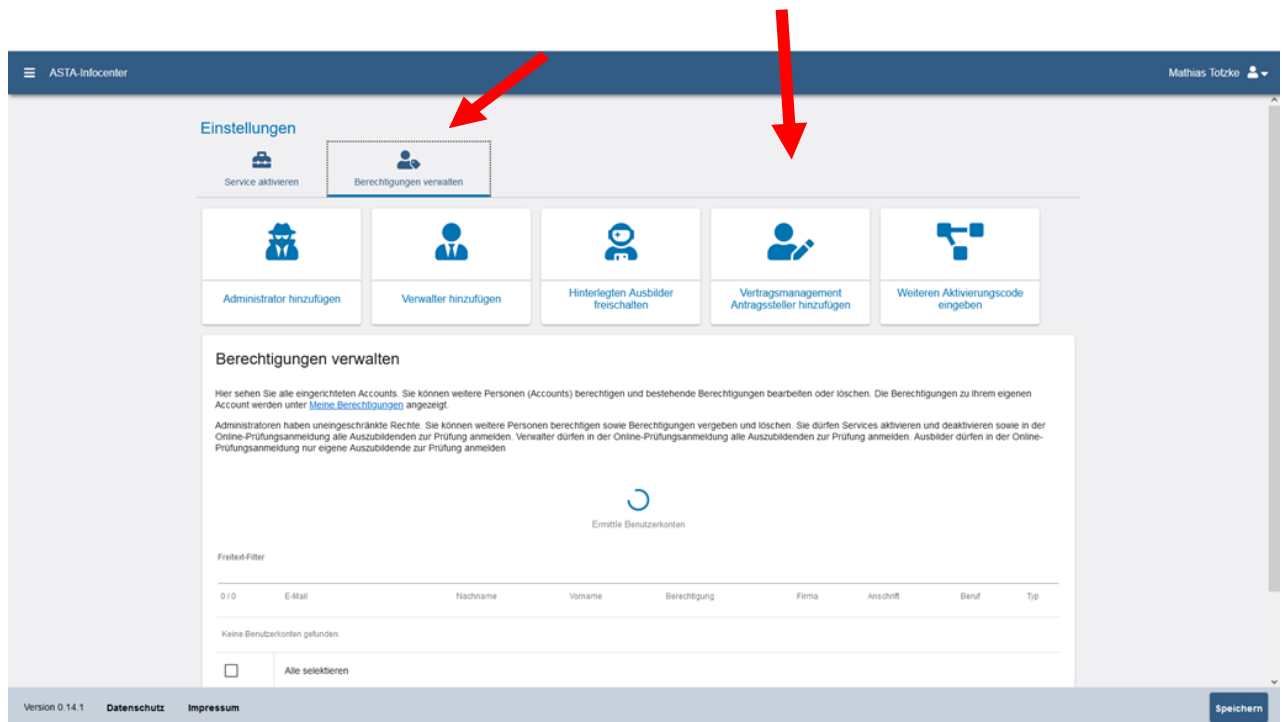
ASTA-Infocenter

Mathias Totzke

Einstellungen

Service aktivieren

Berechtigungen verwalten

Administrator hinzufügen

Verwalter hinzufügen

Hinterlegten Ausbilder freischalten

Vertragsmanagement Antragssteller hinzufügen

Weiteren Aktivierungscode eingeben

Berechtigungen verwalten

Hier sehen Sie alle eingerichteten Accounts. Sie können weitere Personen (Accounts) berechtigen und bestehende Berechtigungen bearbeiten oder löschen. Die Berechtigungen zu Ihrem eigenen Account werden unter Meine Berechtigungen angezeigt.

Administratoren haben uneingeschränkte Rechte. Sie können weitere Personen berechtigen sowie Berechtigungen vergeben und löschen. Sie dürfen Services aktivieren und deaktivieren sowie in der Online-Prüfungsanmeldung alle Auszubildenden zur Prüfung anmelden. Verwalter dürfen in der Online-Prüfungsanmeldung alle Auszubildenden zur Prüfung anmelden. Ausbilder dürfen in der Online-Prüfungsanmeldung nur eigene Auszubildende zur Prüfung anmelden

Ermittle Benutzerkonten

Freitext-Filter

| 0 / 0 | E-Mail | Nachname | Vorname | Berechtigung | Firma | Anschrift | Beruf | Typ |
|---|---|---|---|---|---|---|---|---|
| Keine Benutzerkonten gefunden. | | | | | | | | |

Alle selektieren

Version 0.14.1 Datenschutz Impressum

Speichern